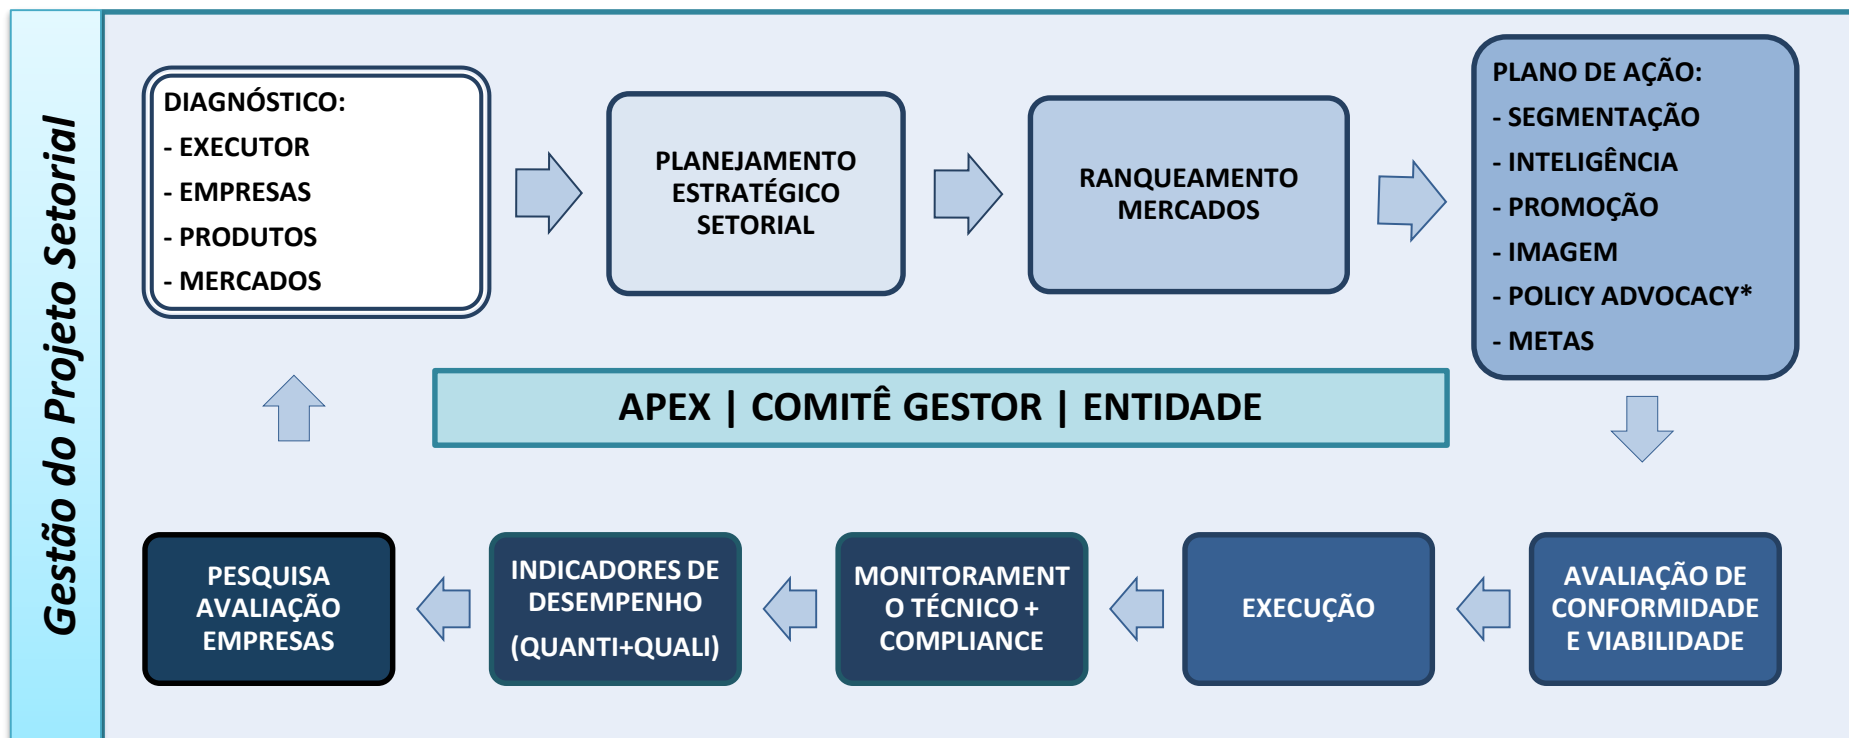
Gestão do Projeto Setorial

DIAGNÓSTICO:
- EXECUTOR
- EMPRESAS
- PRODUTOS
- MERCADOS

PLANEJAMENTO ESTRATÉGICO SETORIAL

RANQUEAMENTO MERCADOS

PLANO DE AÇÃO:
- SEGMENTAÇÃO
- INTELIGÊNCIA
- PROMOÇÃO
- IMAGEM
- POLICY ADVOCACY*
- METAS

APEX | COMITÊ GESTOR | ENTIDADE

PESQUISA AVALIAÇÃO EMPRESAS

INDICADORES DE DESEMPENHO (QUANTI+QUALI)

MONITORAMENTO TÉCNICO + COMPLIANCE

EXECUÇÃO

AVALIAÇÃO DE CONFORMIDADE E VIABILIDADE